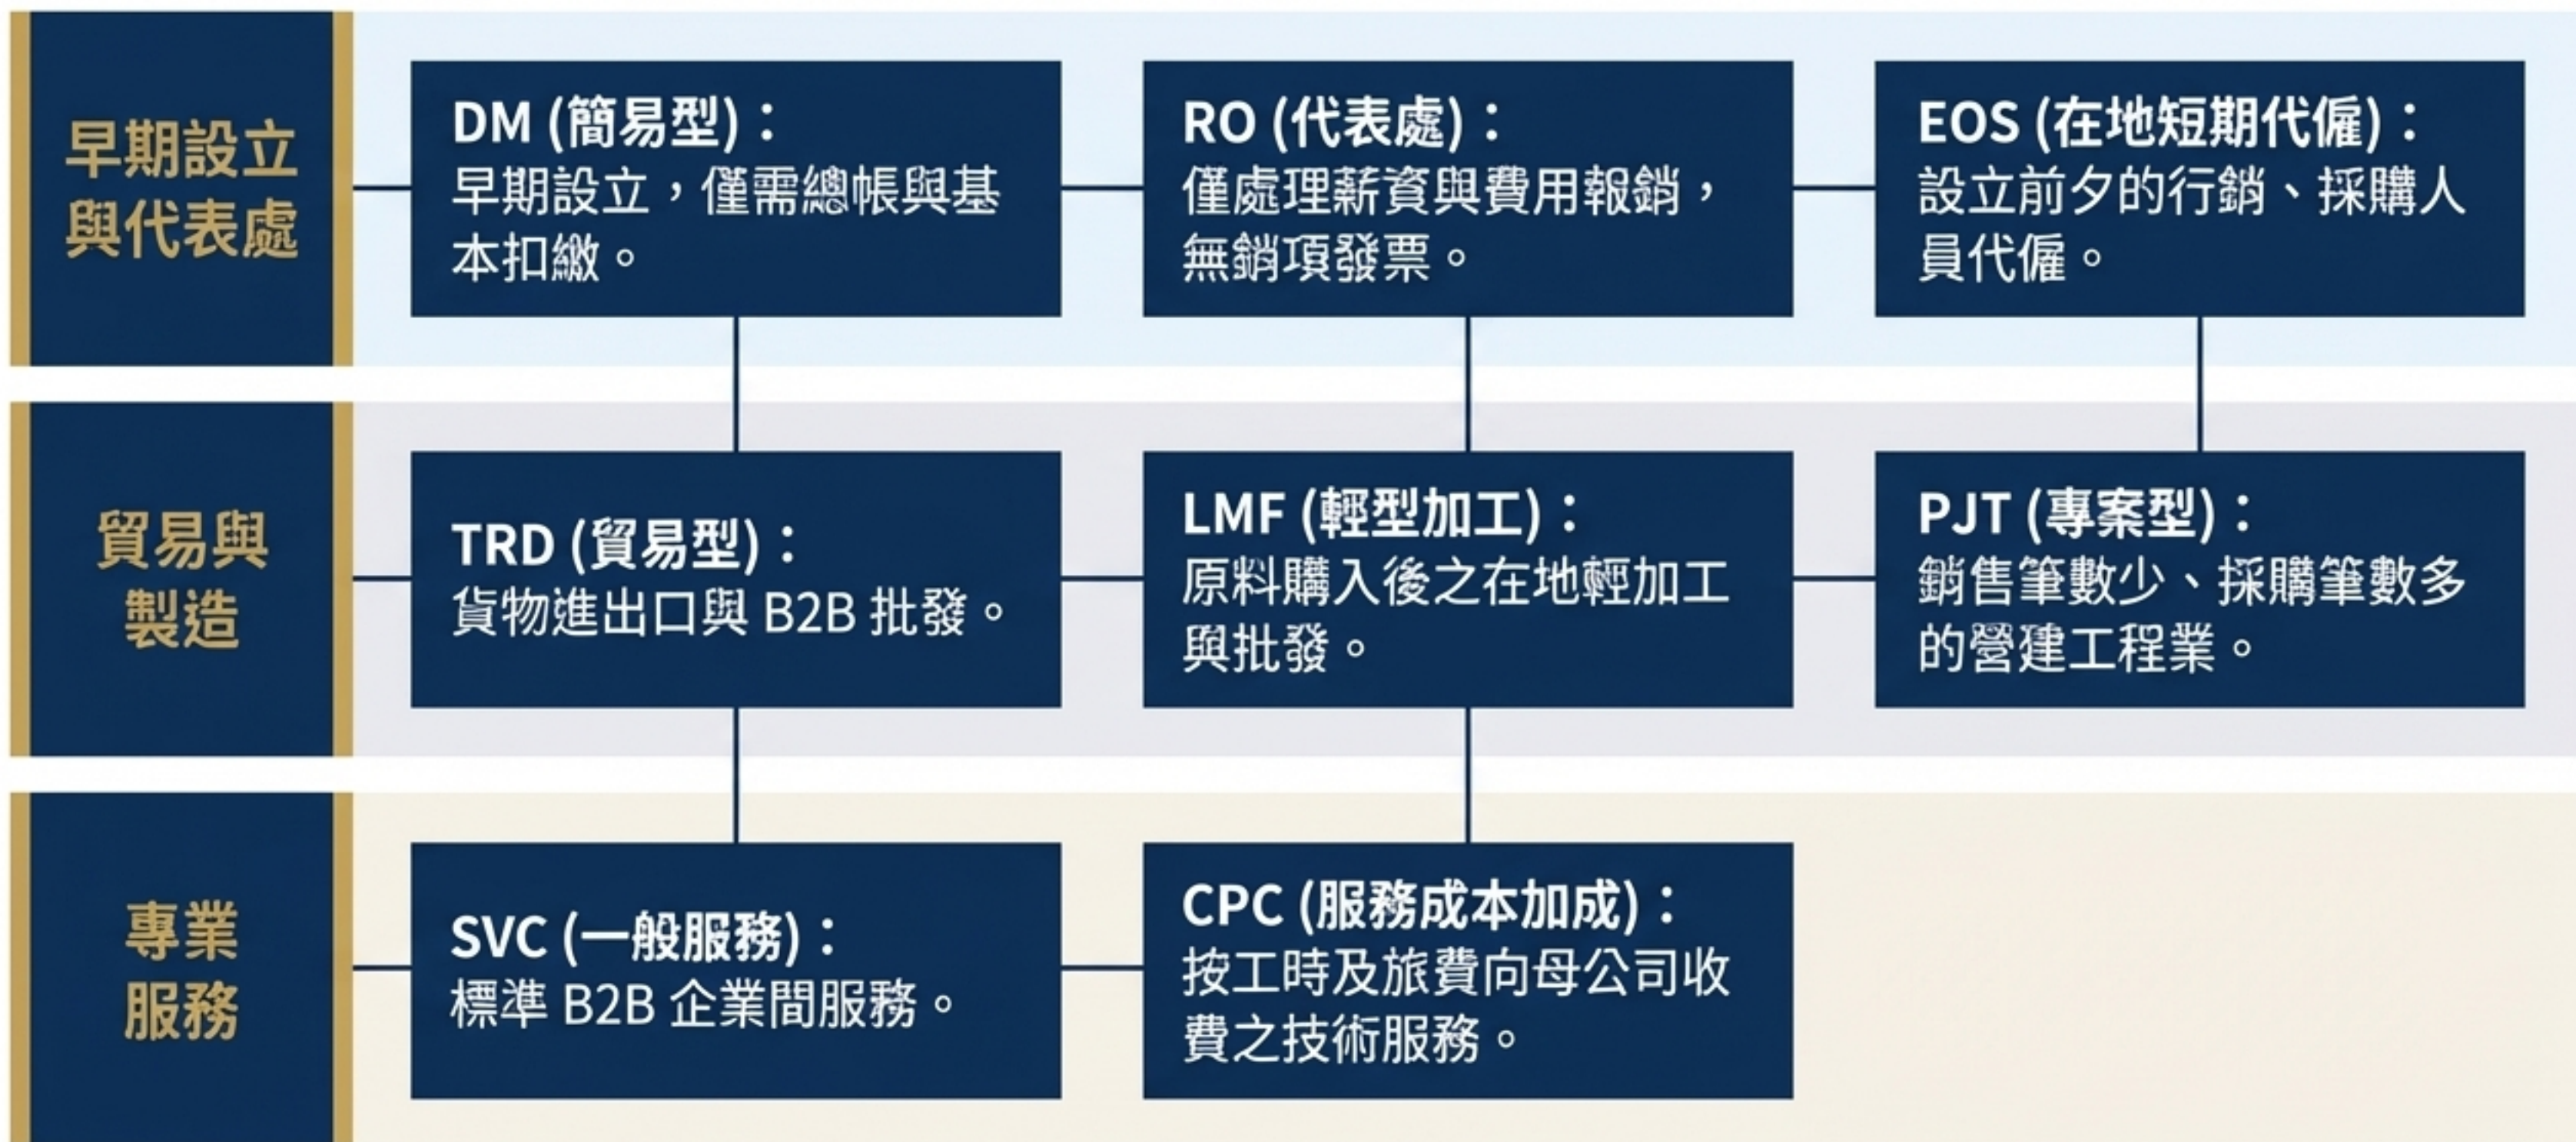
早期設立與代表處

DM (簡易型)：
早期設立，僅需總帳與基本扣繳。

RO (代表處)：
僅處理薪資與費用報銷，無銷項發票。

EOS (在地短期代僱)：
設立前夕的行銷、採購人員代僱。

貿易與製造

TRD (貿易型)：
貨物進出口與 B2B 批發。

LMF (輕型加工)：
原料購入後之在地輕加工與批發。

PJT (專案型)：
銷售筆數少、採購筆數多的營建工程業。

專業服務

SVC (一般服務)：
標準 B2B 企業間服務。

CPC (服務成本加成)：
按工時及旅費向母公司收費之技術服務。